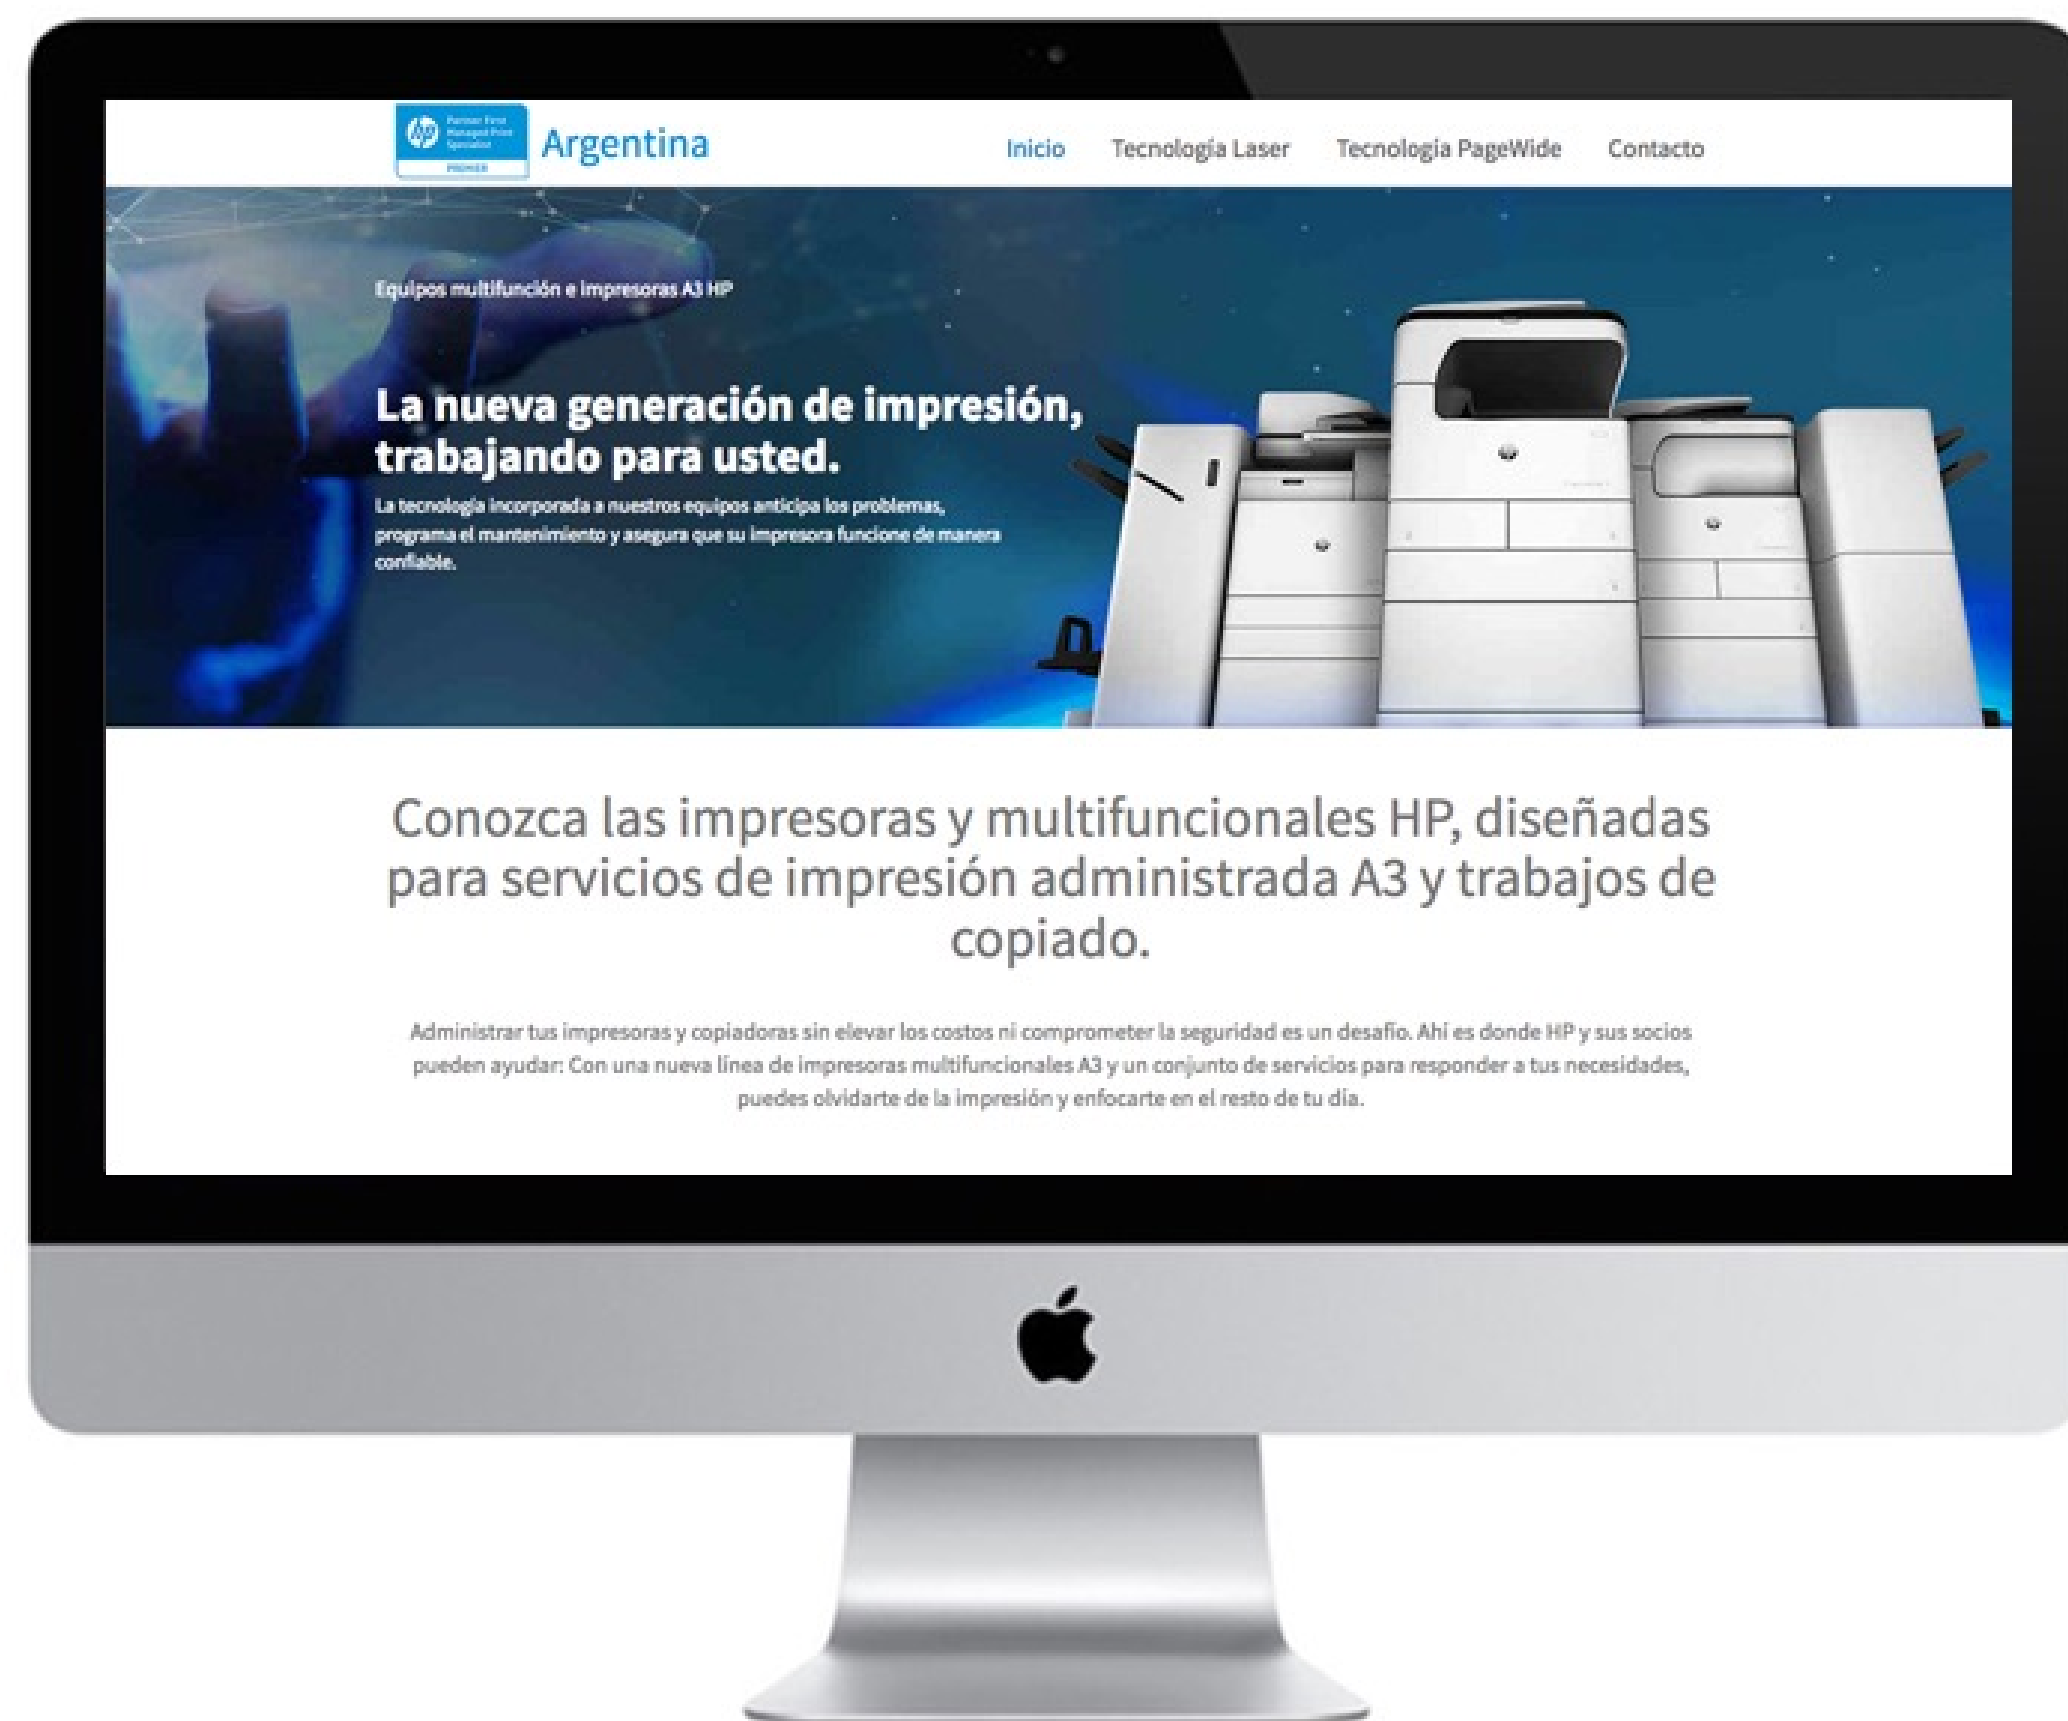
Partner First Managed Print Specialist
PREMIER
Argentina

Inicio Tecnología Laser Tecnología PageWide Contacto

Equipos multifunción e impresoras A3 HP

La nueva generación de impresión, trabajando para usted.

La tecnología incorporada a nuestros equipos anticipa los problemas, programa el mantenimiento y asegura que su impresora funcione de manera confiable.

Conozca las impresoras y multifuncionales HP, diseñadas para servicios de impresión administrada A3 y trabajos de copiado.

Administrar tus impresoras y copiadoras sin elevar los costos ni comprometer la seguridad es un desafío. Ahí es donde HP y sus socios pueden ayudar: Con una nueva línea de impresoras multifuncionales A3 y un conjunto de servicios para responder a tus necesidades, puedes olvidarte de la impresión y enfocarte en el resto de tu día.